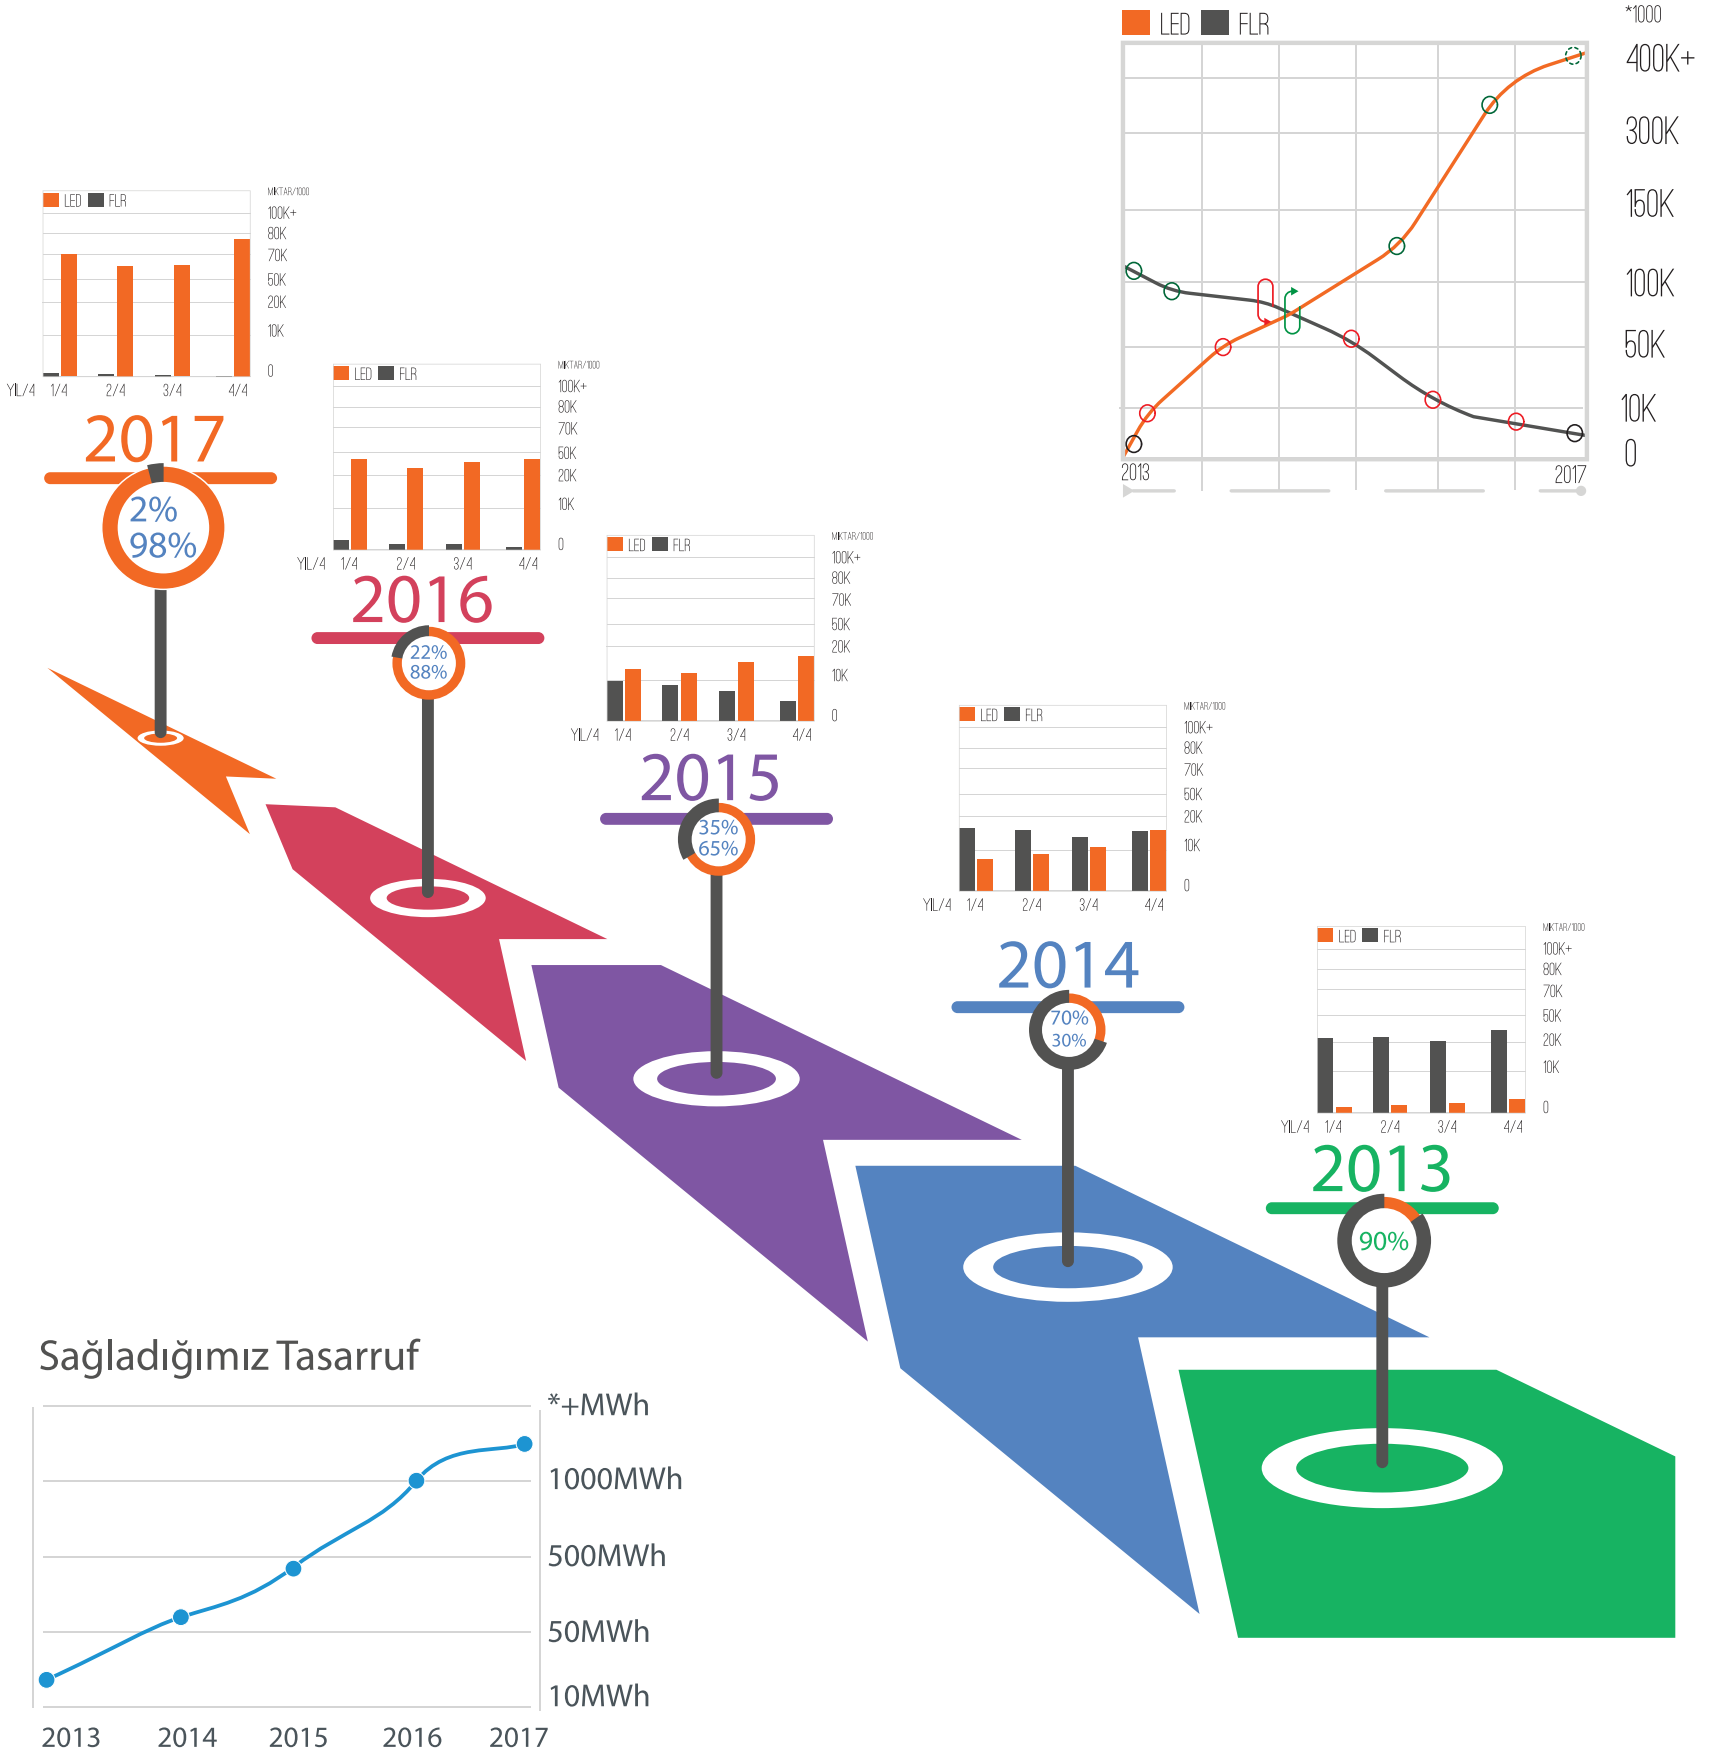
LED FLR
*1000
400K+
300K
150K
100K
50K
10K
0
2013
2017

LED FLR
MİKTAR/1000
100K+
80K
70K
50K
20K
10K
0
YIL/4 1/4 2/4 3/4 4/4
2017
2%
98%

LED FLR
MİKTAR/1000
100K+
80K
70K
50K
20K
10K
0
YIL/4 1/4 2/4 3/4 4/4
2016
22%
88%

LED FLR
MİKTAR/1000
100K+
80K
70K
50K
20K
10K
0
YIL/4 1/4 2/4 3/4 4/4
2015
35%
65%

LED FLR
MİKTAR/1000
100K+
80K
70K
50K
20K
10K
0
YIL/4 1/4 2/4 3/4 4/4
2014
70%
30%

LED FLR
MİKTAR/1000
100K+
80K
70K
50K
20K
10K
0
YIL/4 1/4 2/4 3/4 4/4
2013
90%

Sağladığımız Tasarruf
*+MWh
1000MWh
500MWh
50MWh
10MWh
2013 2014 2015 2016 2017